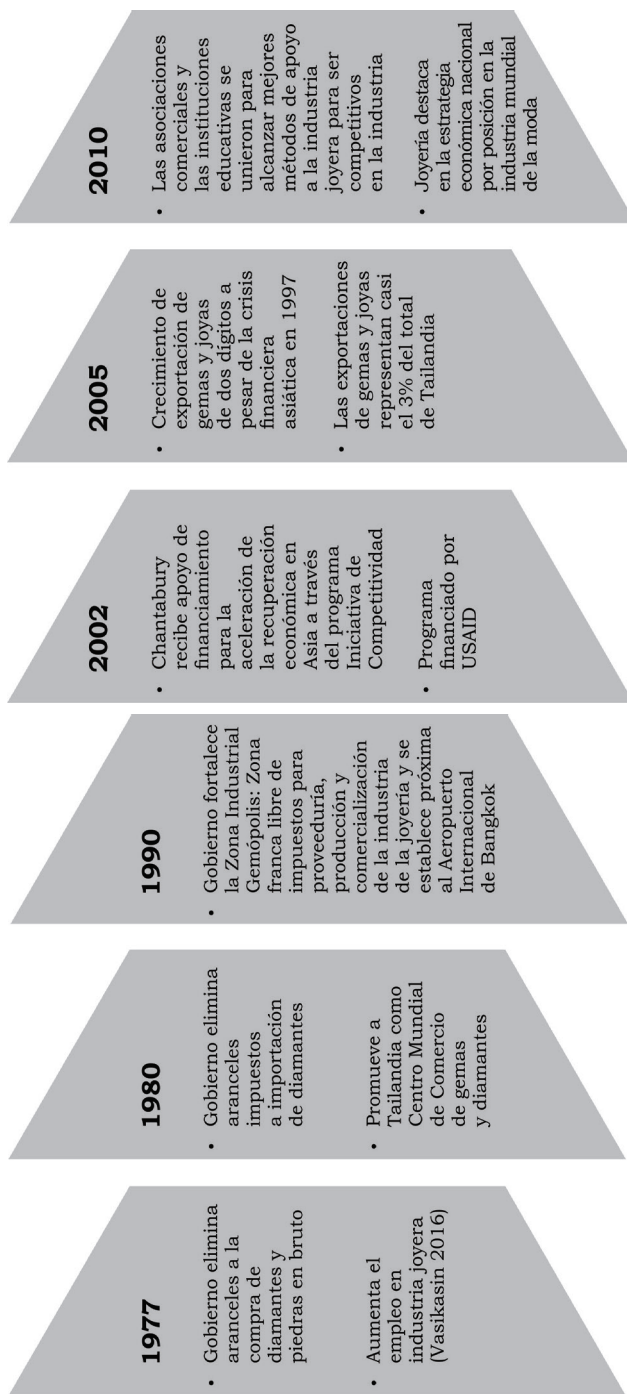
1977

• Gobierno elimina aranceles a la compra de diamantes y piedras en bruto

• Aumenta el empleo en industria joyera (Vasikasin 2016)

1980

• Gobierno elimina aranceles impuestos a importación de diamantes

• Promueve a Tailandia como Centro Mundial de Comercio de gemas y diamantes

1990

• Gobierno fortalece la Zona Industrial Gemópolis: Zona franca libre de impuestos para proveeduría, producción y comercialización de la industria de la joyería y se establece próxima al Aeropuerto Internacional de Bangkok

2002

• Chantabury recibe apoyo de financiamiento para la aceleración de la recuperación económica en Asia a través del programa Iniciativa de Competitividad

• Programa financiado por USAID

2005

• Crecimiento de exportación de gemas y joyas de dos dígitos a pesar de la crisis financiera asiática en 1997

• Las exportaciones de gemas y joyas representan casi el 3% del total de Tailandia

2010

• Las asociaciones comerciales y las instituciones educativas se unieron para alcanzar mejores métodos de apoyo a la industria joyera para ser competitivos en la industria

• Joyería destaca en la estrategia económica nacional por posición en la industria mundial de la moda